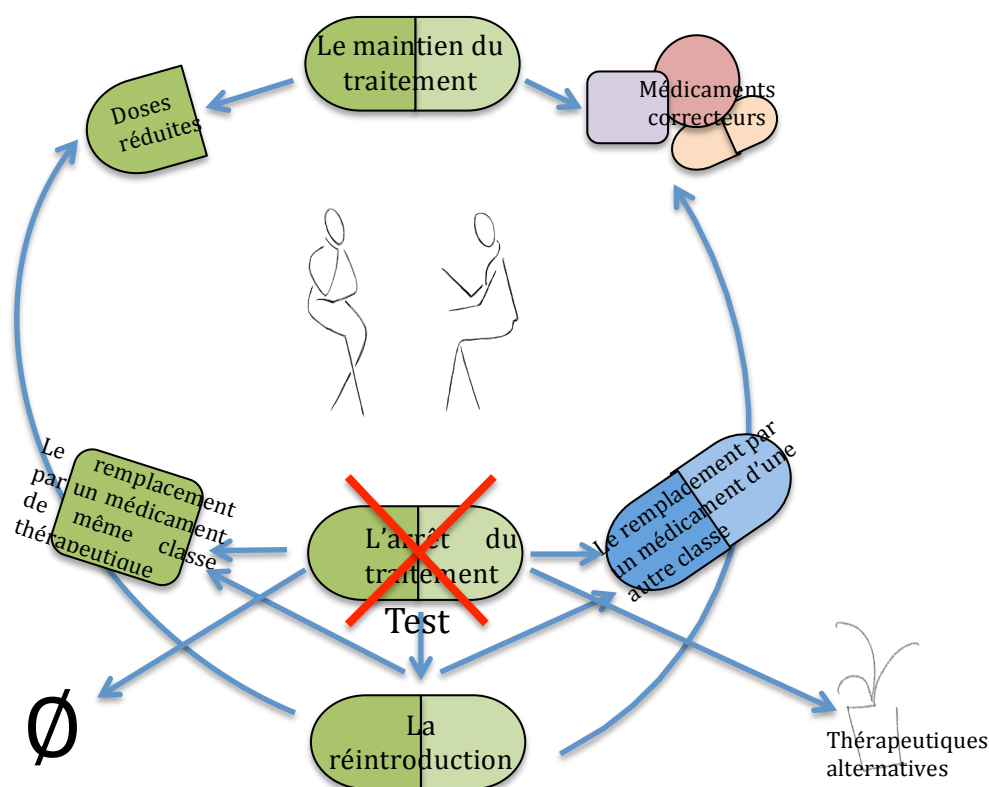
Le maintien du traitement

Doses réduites

Médicaments correcteurs

Le remplacement par un médicament de même classe thérapeutique

L'arrêt du traitement

Le remplacement par un médicament d'une autre classe

Test

Ø

La réintroduction

Thérapeutiques alternatives